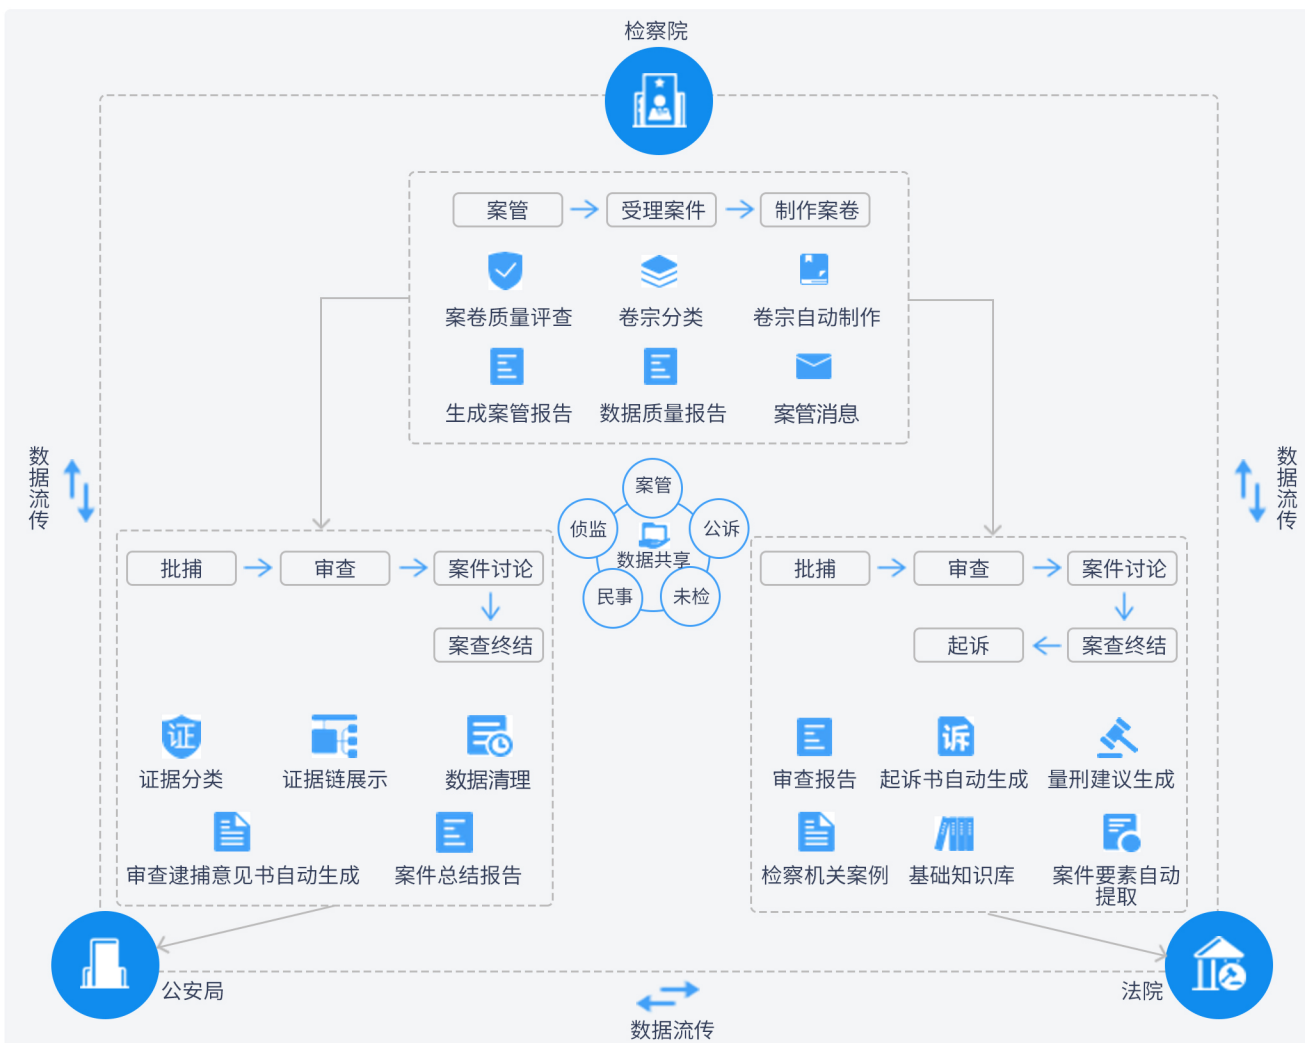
检察院

案管
受理案件
制作案卷

案卷质量评查
卷宗分类
卷宗自动制作
生成案管报告
数据质量报告
案管消息

数据流传

数据流传

案管
侦监
公诉
数据共享
民事
未检

批捕
审查
案件讨论
案查终结

证
证据分类
证据链展示
数据清理
审查逮捕意见书自动生成
案件总结报告

批捕
审查
案件讨论
起诉
案查终结

诉
审查报告
起诉书自动生成
量刑建议生成
检察机关案例
基础知识库
案件要素自动提取

公安局
数据流传
法院